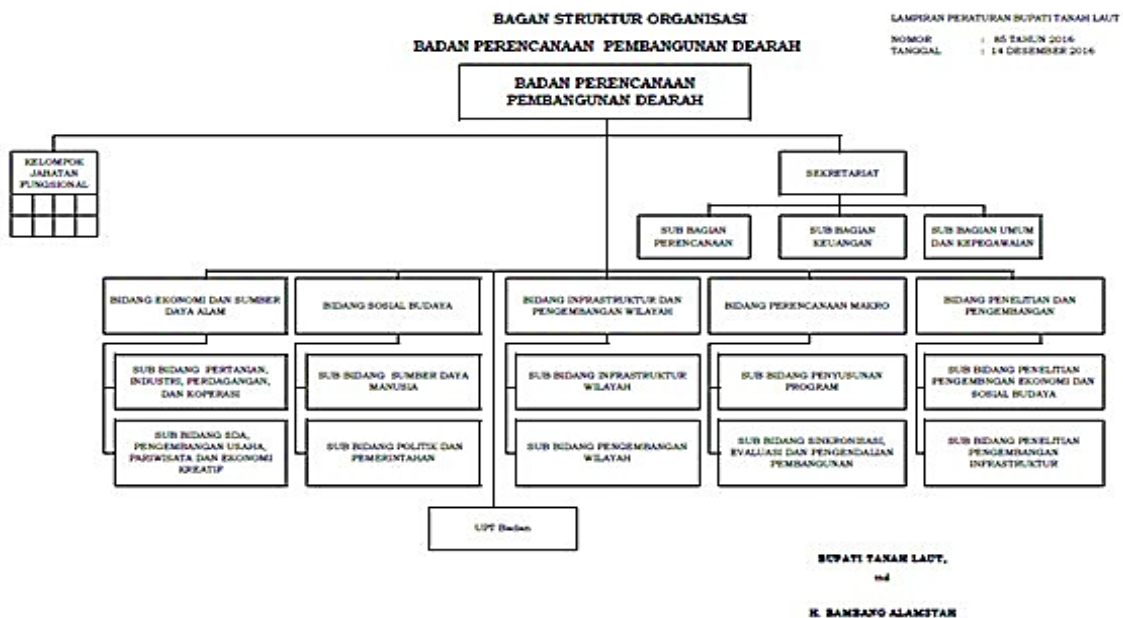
BAGAN STRUKTUR ORGANISASI

BADAN PERENCANAAN PEMBANGUNAN DEARAH

LAMPIRAN PERATURAN BUPATI TANAH LAUT

NOMOR : 85 TAHUN 2016
TANGGAL : 14 DESEMBER 2016

BADAN PERENCANAAN PEMBANGUNAN DEARAH

KELOMPOK JABATAN FUNGSIONAL

SEKRETARIAT

SUB BAGIAN PERENCANAAN

SUB BAGIAN KEUANGAN

SUB BAGIAN UMUM DAN KEPEGAWAIAN

BIDANG EKONOMI DAN SUMBER DAYA ALAM

SUB BIDANG PERTANIAN, INDUSTRI, PERDAGANGAN, DAN KOPERASI

SUB BIDANG SDA, PENGEMBANGAN USAHA, PARIWISATA DAN EKONOMI KREATIF

BIDANG SOSIAL BUDAYA

SUB BIDANG SUMBER DAYA MANUSIA

SUB BIDANG POLITIK DAN PEMERINTAHAN

BIDANG INFRASTRUKTUR DAN PENGEMBANGAN WILAYAH

SUB BIDANG INFRASTRUKTUR WILAYAH

SUB BIDANG PENGEMBANGAN WILAYAH

BIDANG PERENCANAAN MAKRO

SUB BIDANG PENYUSUNAN PROGRAM

SUB BIDANG SINKRONISASI, EVALUASI DAN PENGENDALIAN PEMBANGUNAN

BIDANG PENELITIAN DAN PENGEMBANGAN

SUB BIDANG PENELITIAN PENGEMBNGAN EKONOMI DAN SOSIAL BUDAYA

SUB BIDANG PENELITIAN PENGEMBANGAN INFRASTRUKTUR

UPT Badan

BUPATI TANAH LAUT,

ttd

H. BAMBANG ALAMSYAH